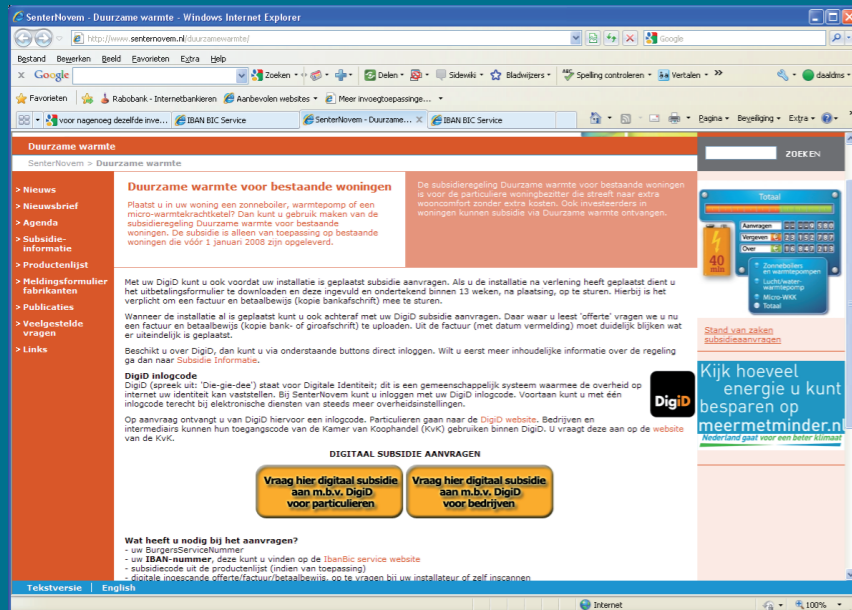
SenterNovem - Duurzame warmte - Windows Internet Explorer

http://www.senternovem.nl/duurzamewarmte/

Google

Bestand Bewerken Beeld Favorieten Extra Help

Google Zoeken Delen Sidewiki Bladwijzers Spelling controleren Vertalen daaldms

Favorieten Rabobank - Internetbankieren Aanbevolen websites Meer invoegtoepassingen

voor nagenoeg dezelfde inve... IBAN BIC Service SenterNovem - Duurzame... IBAN BIC Service

Pagina Beveiliging Extra

Duurzame warmte

SenterNovem > Duurzame warmte

ZOEKEN

> Nieuws
> Nieuwsbrief
> Agenda
> Subsidie-informatie
> Productenlijst
> Meldingsformulier fabrikanten
> Publicaties
> Veelgestelde vragen
> Links

Duurzame warmte voor bestaande woningen

Plaatst u in uw woning een zonneboiler, warmtepomp of een micro-warmtekrachtketel? Dan kunt u gebruik maken van de subsidieregeling Duurzame warmte voor bestaande woningen. De subsidie is alleen van toepassing op bestaande woningen die vóór 1 januari 2008 zijn opgeleverd.

De subsidieregeling Duurzame warmte voor bestaande woningen is voor de particuliere woningbezitter die streeft naar extra wooncomfort zonder extra kosten. Ook investeerders in woningen kunnen subsidie via Duurzame warmte ontvangen.

Totaal
Aanvragen
Vergeven
Over
40 mln
Zonneboilers en warmtepompen
Lucht/water-warmtepomp
Micro-WKK
Totaal

Stand van zaken subsidieaanvragen

Met uw DigiD kunt u ook voordat uw installatie is geplaatst subsidie aanvragen. Als u de installatie na verlening heeft geplaatst dient u het uitbetalingsformulier te downloaden en deze ingevuld en ondertekend binnen 13 weken, na plaatsing, op te sturen. Hierbij is het verplicht om een factuur en betaalbewijs (kopie bankafschrift) mee te sturen.

Wanneer de installatie al is geplaatst kunt u ook achteraf met uw DigiD subsidie aanvragen. Daar waar u leest 'offerte' vragen we u nu een factuur en betaalbewijs (kopie bank- of giroafschrift) te uploaden. Uit de factuur (met datum vermelding) moet duidelijk blijken wat er uiteindelijk is geplaatst.

Beschikt u over DigiD, dan kunt u via onderstaande buttons direct inloggen. Wilt u eerst meer inhoudelijke informatie over de regeling ga dan naar Subsidie Informatie.

DigiD inlogcode
DigiD (spreek uit: 'Die-gie-dee') staat voor Digitale Identiteit; dit is een gemeenschappelijk systeem waarmee de overheid op internet uw identiteit kan vaststellen. Bij SenterNovem kunt u inloggen met uw DigiD inlogcode. Voortaan kunt u met één inlogcode terecht bij elektronische diensten van steeds meer overheidsinstellingen.

DigiD

Op aanvraag ontvangt u van DigiD hiervoor een inlogcode. Particulieren gaan naar de DigiD website. Bedrijven en intermediairs kunnen hun toegangscode van de Kamer van Koophandel (KvK) gebruiken binnen DigiD. U vraagt deze aan op de website van de KvK.

DIGITAAL SUBSIDIE AANVRAGEN

Vraag hier digitaal subsidie aan m.b.v. DigiD voor particulieren

Vraag hier digitaal subsidie aan m.b.v. DigiD voor bedrijven

Kijk hoeveel energie u kunt besparen op meermetminder.nl
Nederland gaat voor een beter klimaat

Wat heeft u nodig bij het aanvragen?
- uw BurgersServiceNummer
- uw IBAN-nummer, deze kunt u vinden op de IbanBic service website
- subsidiecode uit de productenlijst (indien van toepassing)
- digitale ingescande offerte/factuur/betaalbewijs, op te vragen bij uw installateur of zelf inscannen

Tekstversie | English

Internet 100%